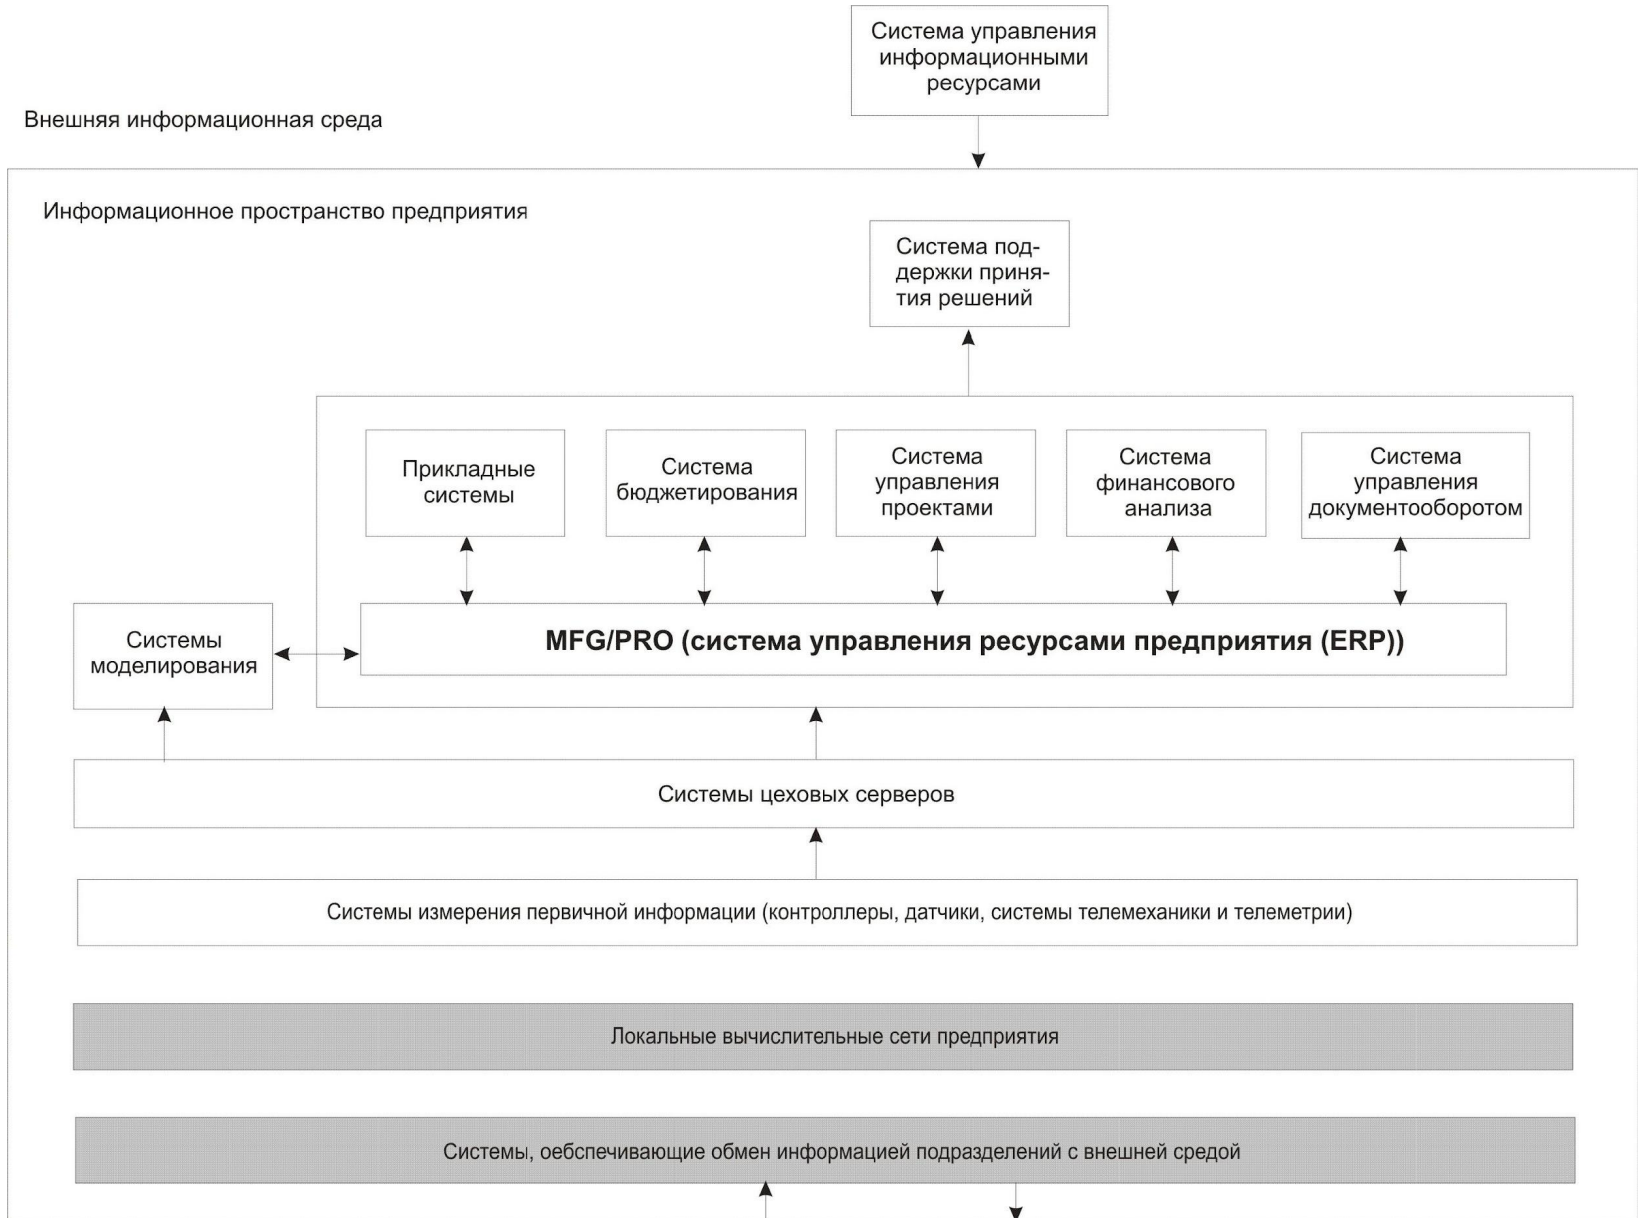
Система управления информационными ресурсами

Внешняя информационная среда

Информационное пространство предприятия

Система поддержки принятия решений

Прикладные системы

Система бюджетирования

Система управления проектами

Система финансового анализа

Система управления документооборотом

Системы моделирования

MFG/PRO (система управления ресурсами предприятия (ERP))

Системы цеховых серверов

Системы измерения первичной информации (контроллеры, датчики, системы телемеханики и телеметрии)

Локальные вычислительные сети предприятия

Системы, оебспечивающие обмен информацией подразделений с внешней средой